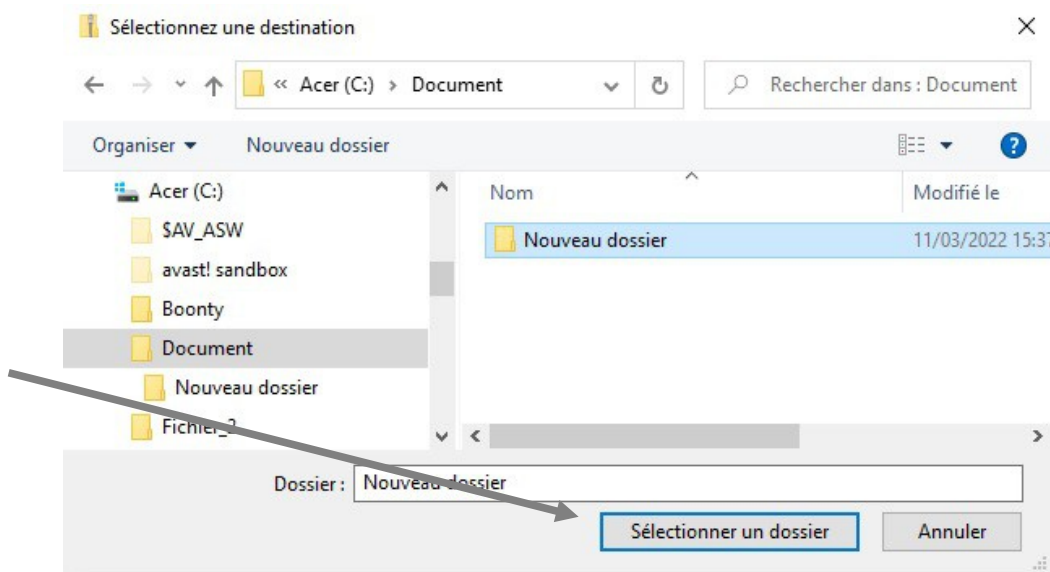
Sélectionnez une destination

« Acer (C:) › Document

Rechercher dans : Document

Organiser ▾ Nouveau dossier

Acer (C:)
$AV_ASW
avast! sandbox
Boonty
Document
Nouveau dossier
Fichier_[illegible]

Nom
Modifié le
Nouveau dossier
11/03/2022 15:3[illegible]

Dossier : Nouveau dossier

Sélectionner un dossier
Annuler